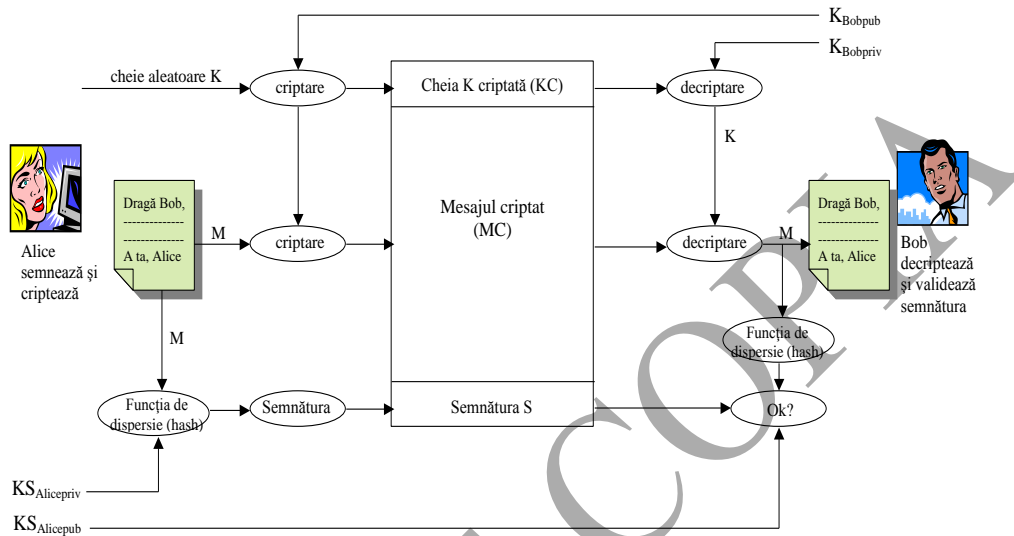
$K_{Bobpub}$

$K_{Bobpriv}$

cheie aleatoare K

criptare

Cheia K criptată (KC)

decriptare

K

Dragă Bob,
-------------
-------------
A ta, Alice

Alice semnează și criptează

M

criptare

Mesajul criptat (MC)

decriptare

M

Dragă Bob,
-------------
-------------
A ta, Alice

Bob decriptează și validează semnătura

M

Funcția de dispersie (hash)

Funcția de dispersie (hash)

Semnătura

Semnătura S

Ok?

$KS_{Alicepriv}$

$KS_{Alicepub}$

COPIA